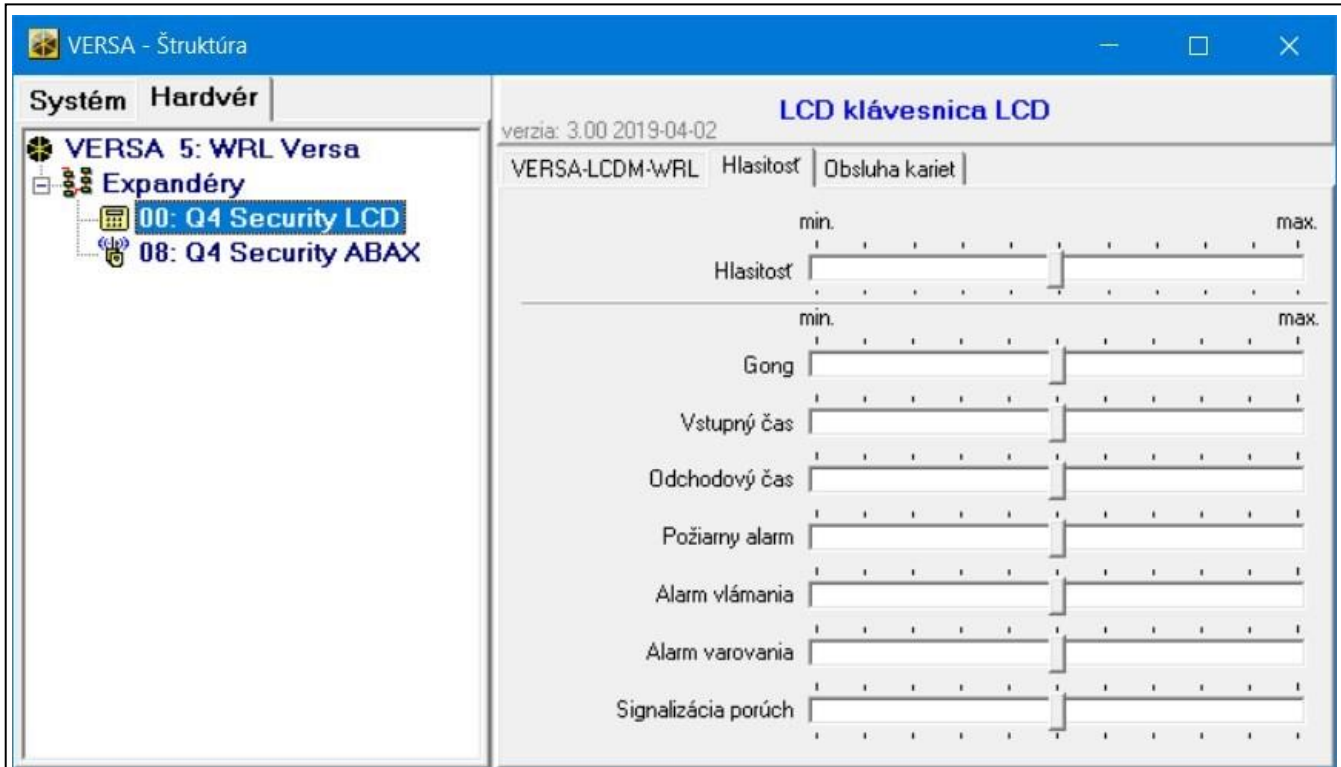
VERSA - Štruktúra

Systém Hardvér

VERSA 5: WRL Versa
Expandéry
00: Q4 Security LCD
08: Q4 Security ABAX

verzia: 3.00 2019-04-02
LCD klávesnica LCD

VERSA-LCDM-WRL Hlasitosť Obsluha kariet

min. max.
Hlasitosť

min. max.
Gong
Vstupný čas
Odchodový čas
Požiarny alarm
Alarm vlámania
Alarm varovania
Signalizácia porúch